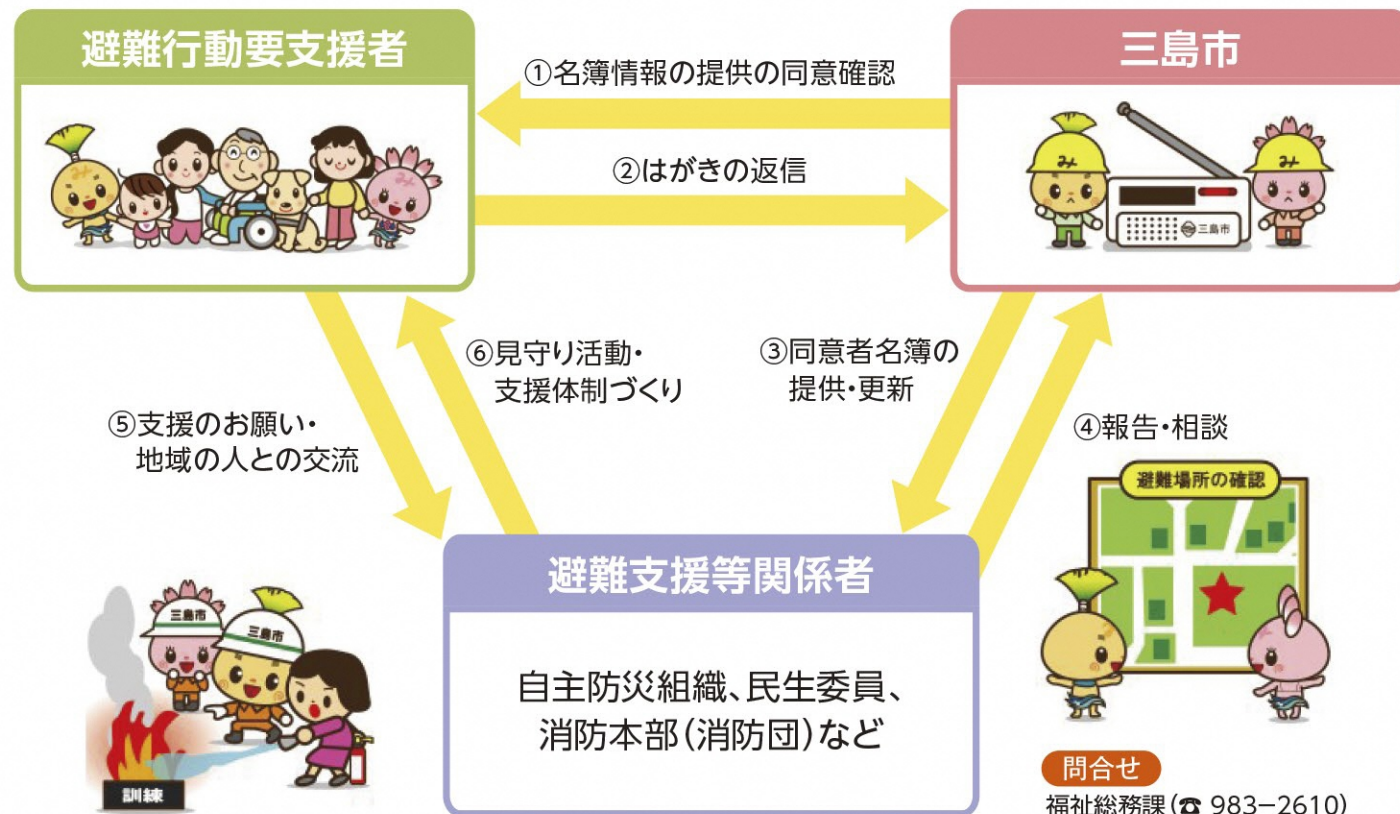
避難行動要支援者

三島市

①名簿情報の提供の同意確認

②はがきの返信

み

み

三島市

⑥見守り活動・支援体制づくり

③同意者名簿の提供・更新

⑤支援のお願い・地域の人との交流

④報告・相談

避難場所の確認

避難支援等関係者

自主防災組織、民生委員、消防本部(消防団)など

三島市

三島市

訓練

問合せ

福祉総務課(☎ 983−2610)